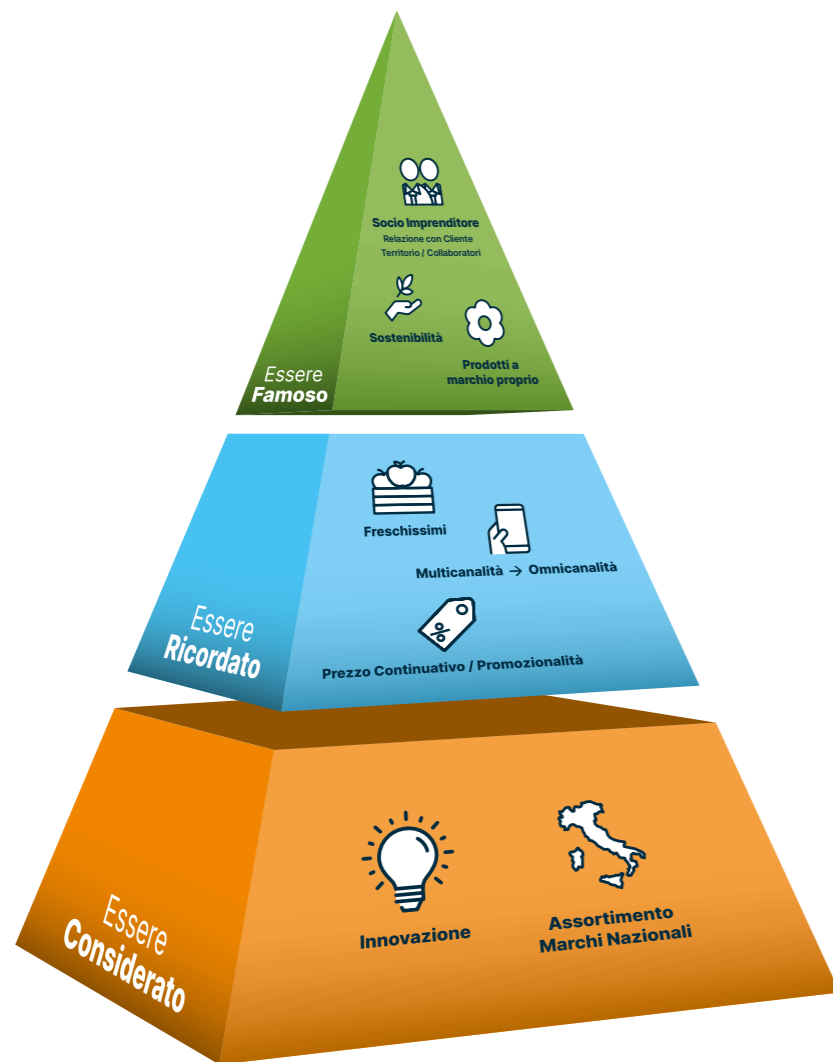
Socio Imprenditore
Relazione con Cliente
Territorio / Collaboratori

Sostenibilità

Prodotti a marchio proprio

Essere
Famoso

Freschissimi

Multicanalità → Omnicanalità

Essere
Ricordato

Prezzo Continuativo / Promozionalità

Essere
Considerato

Innovazione

Assortimento
Marchi Nazionali